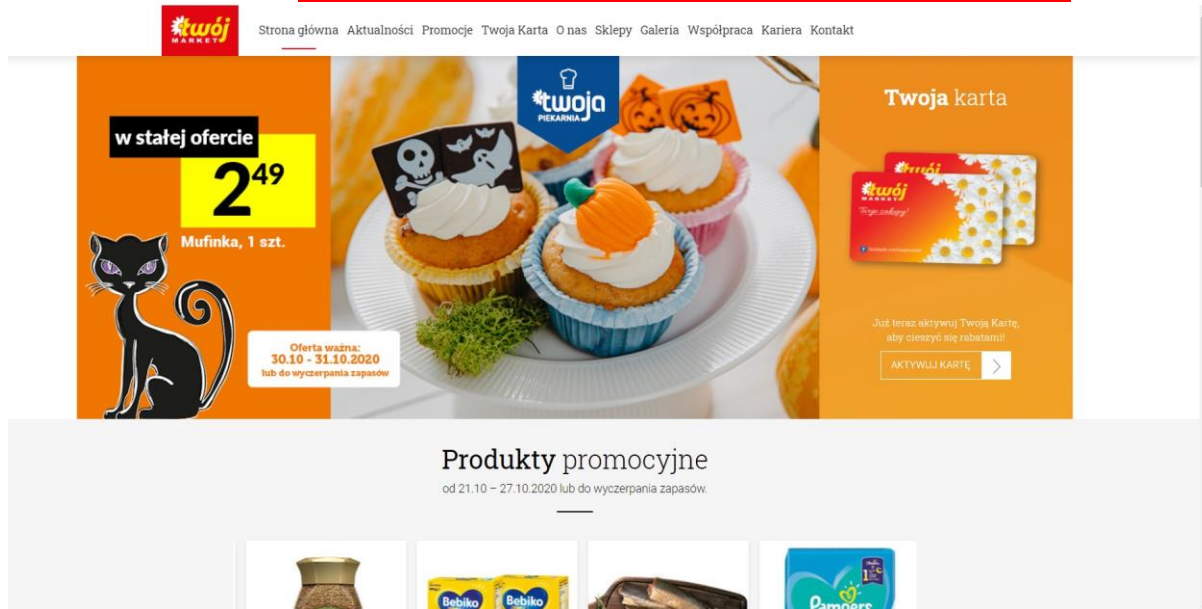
twój MARKET

Strona główna Aktualności Promocje Twoja Karta O nas Sklepy Galeria Współpraca Kariera Kontakt

w stałej ofercie
2$^{49}$
Mufinka, 1 szt.

Oferta ważna:
30.10 - 31.10.2020
lub do wyczerpania zapasów

twoja PIEKARNIA

Twoja karta

twój MARKET

Już teraz aktywuj Twoją Kartę, aby cieszyć się rabatami!

AKTYWUJ KARTĘ

Produkty promocyjne
od 21.10 – 27.10.2020 lub do wyczerpania zapasów.

Bebiko
Bebiko
Pampers